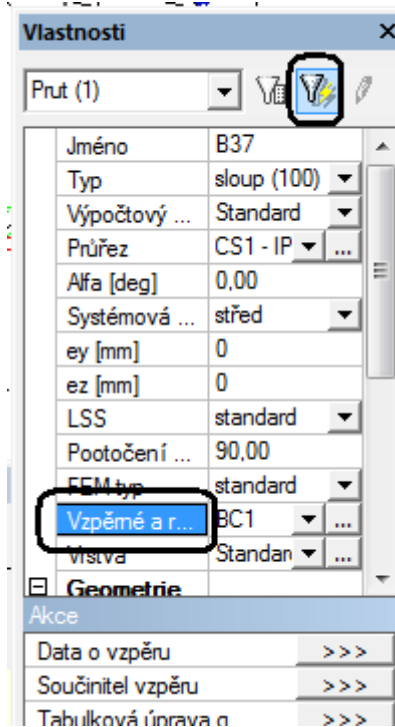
Vlastnosti

Prut (1)

| Jméno | B37 |
|---|---|
| Typ | sloup (100) |
| Výpočtový ... | Standard |
| Průřez | CS1 - IP |
| Alfa [deg] | 0,00 |
| Systémová ... | střed |
| ey [mm] | 0 |
| ez [mm] | 0 |
| LSS | standard |
| Pootočení ... | 90,00 |
| FEM typ | standard |
| Vzpěrné a r... | BC1 |
| Vrstva | Standar |
| Geometrie | |

Akce

| Data o vzpěru | >>> |
|---|---|
| Součinitel vzpěru | >>> |
| Tabulková úprava g | >>> |